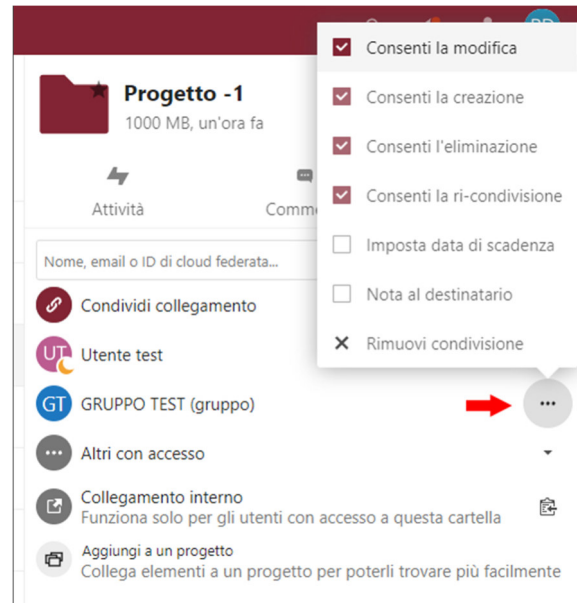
Progetto -1
1000 MB, un'ora fa

Attività
Comme

Nome, email o ID di cloud federata...

Condividi collegamento

UT Utente test

GT GRUPPO TEST (gruppo)

Altri con accesso

Collegamento interno
Funziona solo per gli utenti con accesso a questa cartella

Aggiungi a un progetto
Collega elementi a un progetto per poterli trovare più facilmente

Consenti la modifica
Consenti la creazione
Consenti l'eliminazione
Consenti la ri-condivisione
Imposta data di scadenza
Nota al destinatario
Rimuovi condivisione